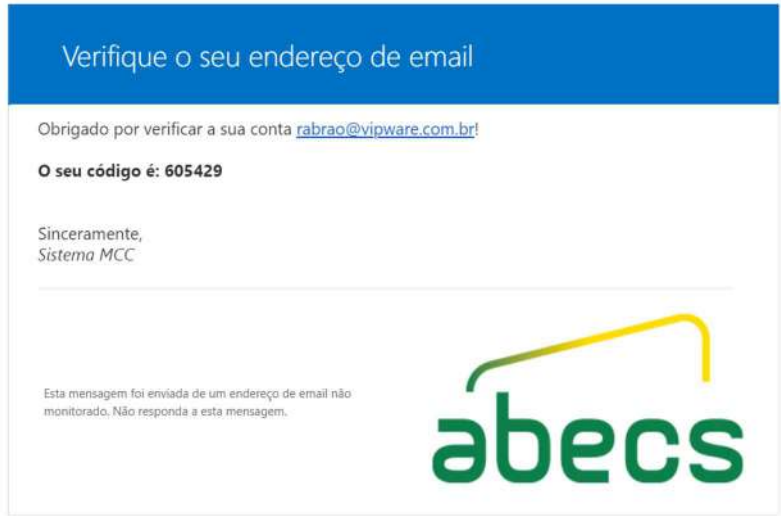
Verifique o seu endereço de email

Obrigado por verificar a sua conta rabrao@vipware.com.br!

**O seu código é: 605429**

Sinceramente,
*Sistema MCC*

Esta mensagem foi enviada de um endereço de email não monitorado. Não responda a esta mensagem.

abecs